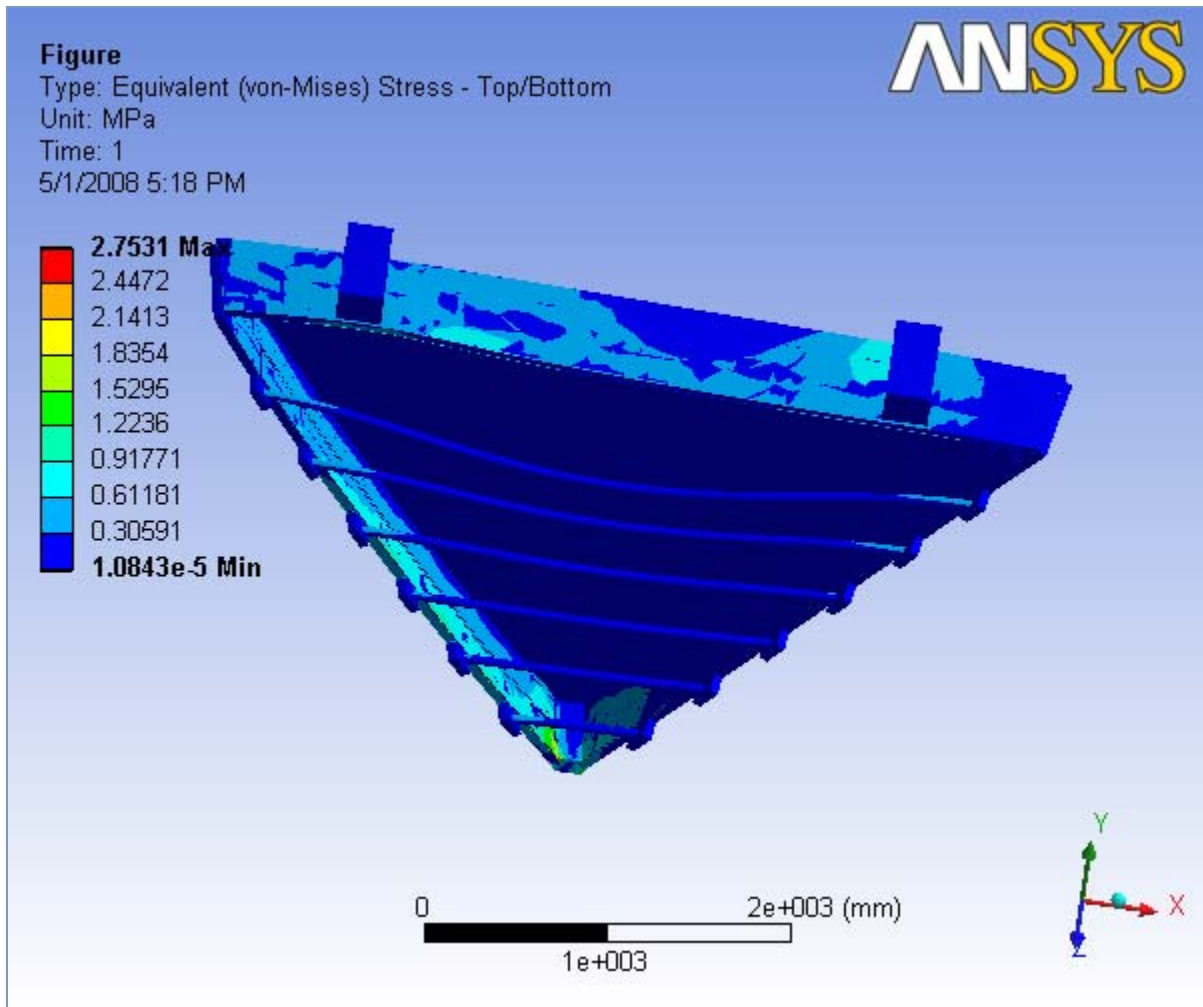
Figure
Type: Equivalent (von-Mises) Stress - Top/Bottom
Unit: MPa
Time: 1
5/1/2008 5:18 PM

ANSYS

2.7531 Max
2.4472
2.1413
1.8354
1.5295
1.2236
0.91771
0.61181
0.30591
1.0843e-5 Min

0
2e+003 (mm)
1e+003

Y
X
Z